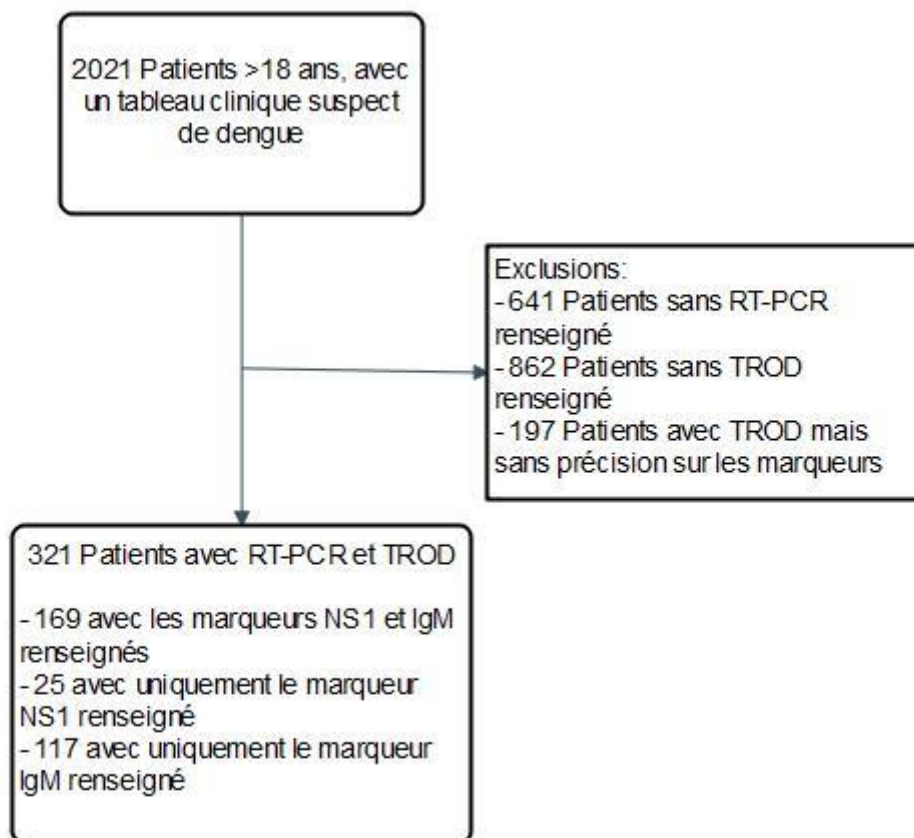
2021 Patients >18 ans, avec un tableau clinique suspect de dengue

Exclusions:
- 641 Patients sans RT-PCR renseigné
- 862 Patients sans TROD renseigné
- 197 Patients avec TROD mais sans précision sur les marqueurs

321 Patients avec RT-PCR et TROD

- 169 avec les marqueurs NS1 et IgM renseignés
- 25 avec uniquement le marqueur NS1 renseigné
- 117 avec uniquement le marqueur IgM renseigné